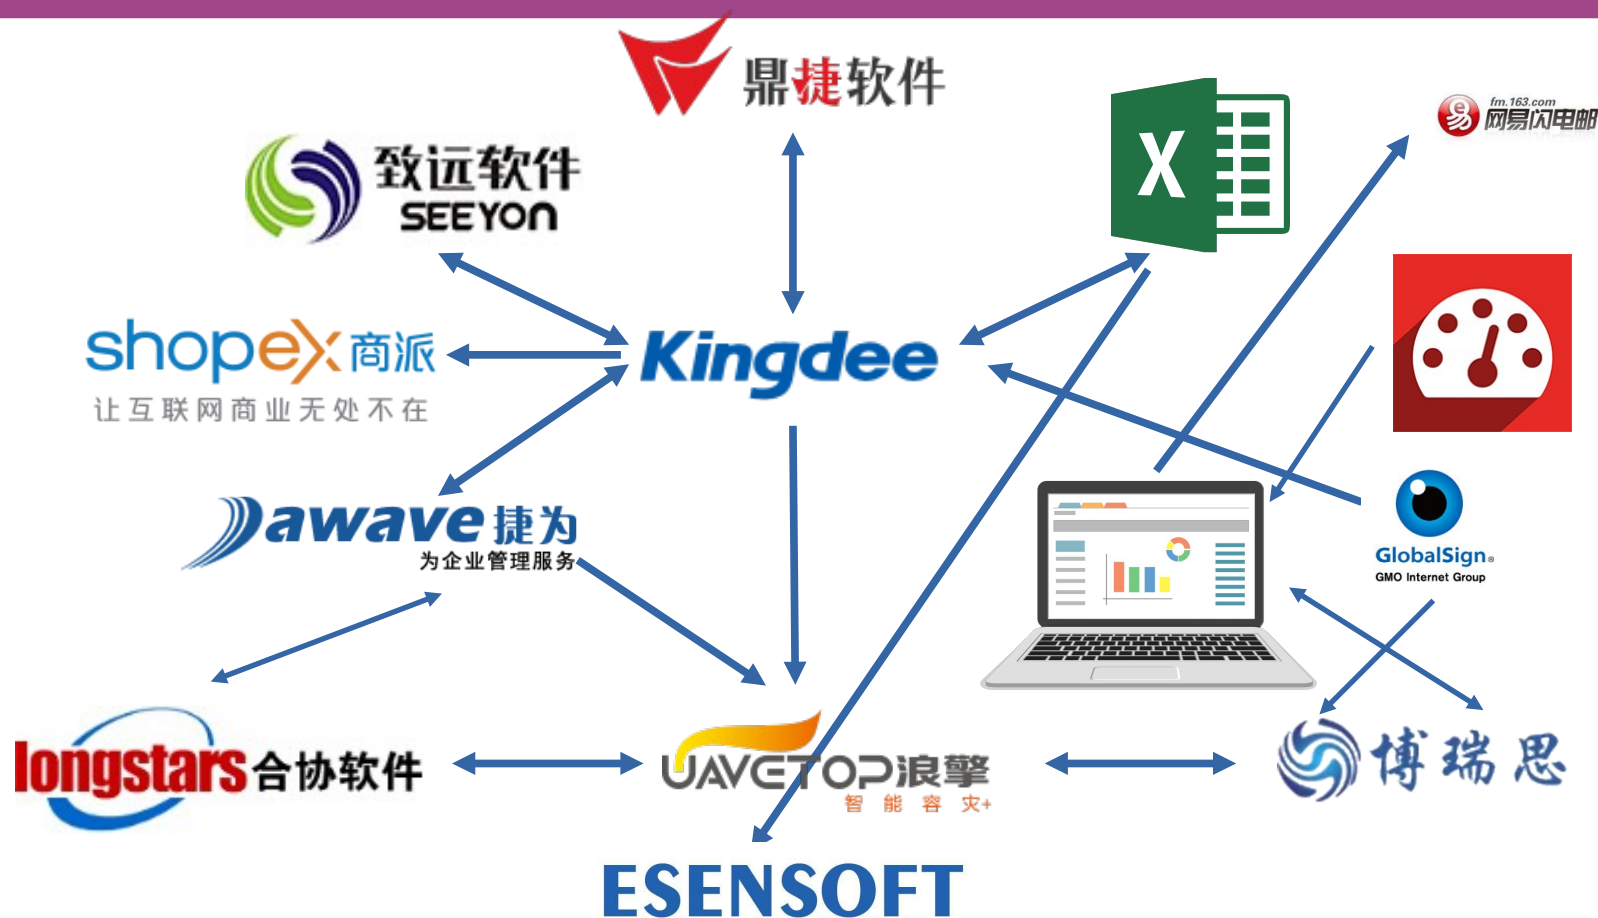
鼎捷软件

致远软件
SEEYON

fm.163.com
网易闪电邮

shopex商派
让互联网商业无处不在

Kingdee

X

Jawave捷为
为企业管理服务

GlobalSign
GMO Internet Group

longstars合协软件

UAVETOP浪擎
智能容灾+

博瑞思

ESENSOFT